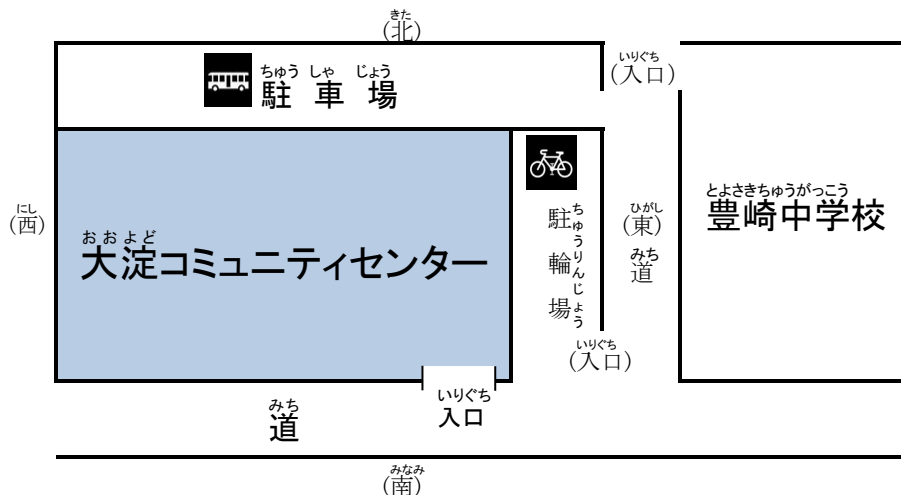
きた
(北)

いりぐち
(入口)

ちゅう しゃ じょう
駐 車 場

にし
(西)

おおよど
大淀コミュニティセンター

駐ちゅう
輪りん
場じょう

ひがし
(東)
みち
道

とよさきちゅうがっこう
豊崎中学校

いりぐち
(入口)

みち
道

いりぐち
入口

みなみ
(南)